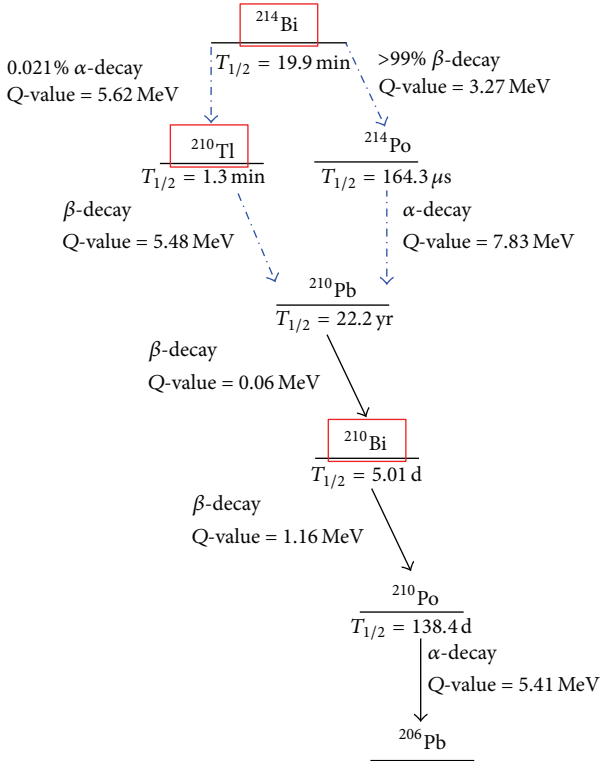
$^{214}$Bi

$T_{1/2}$ = 19.9 min

0.021% $\alpha$-decay
$Q$-value = 5.62 MeV

>99% $\beta$-decay
$Q$-value = 3.27 MeV

$^{210}$Tl
$T_{1/2}$ = 1.3 min

$^{214}$Po
$T_{1/2}$ = 164.3 $\mu$s

$\beta$-decay
$Q$-value = 5.48 MeV

$\alpha$-decay
$Q$-value = 7.83 MeV

$^{210}$Pb
$T_{1/2}$ = 22.2 yr

$\beta$-decay
$Q$-value = 0.06 MeV

$^{210}$Bi
$T_{1/2}$ = 5.01 d

$\beta$-decay
$Q$-value = 1.16 MeV

$^{210}$Po
$T_{1/2}$ = 138.4 d

$\alpha$-decay
$Q$-value = 5.41 MeV

$^{206}$Pb